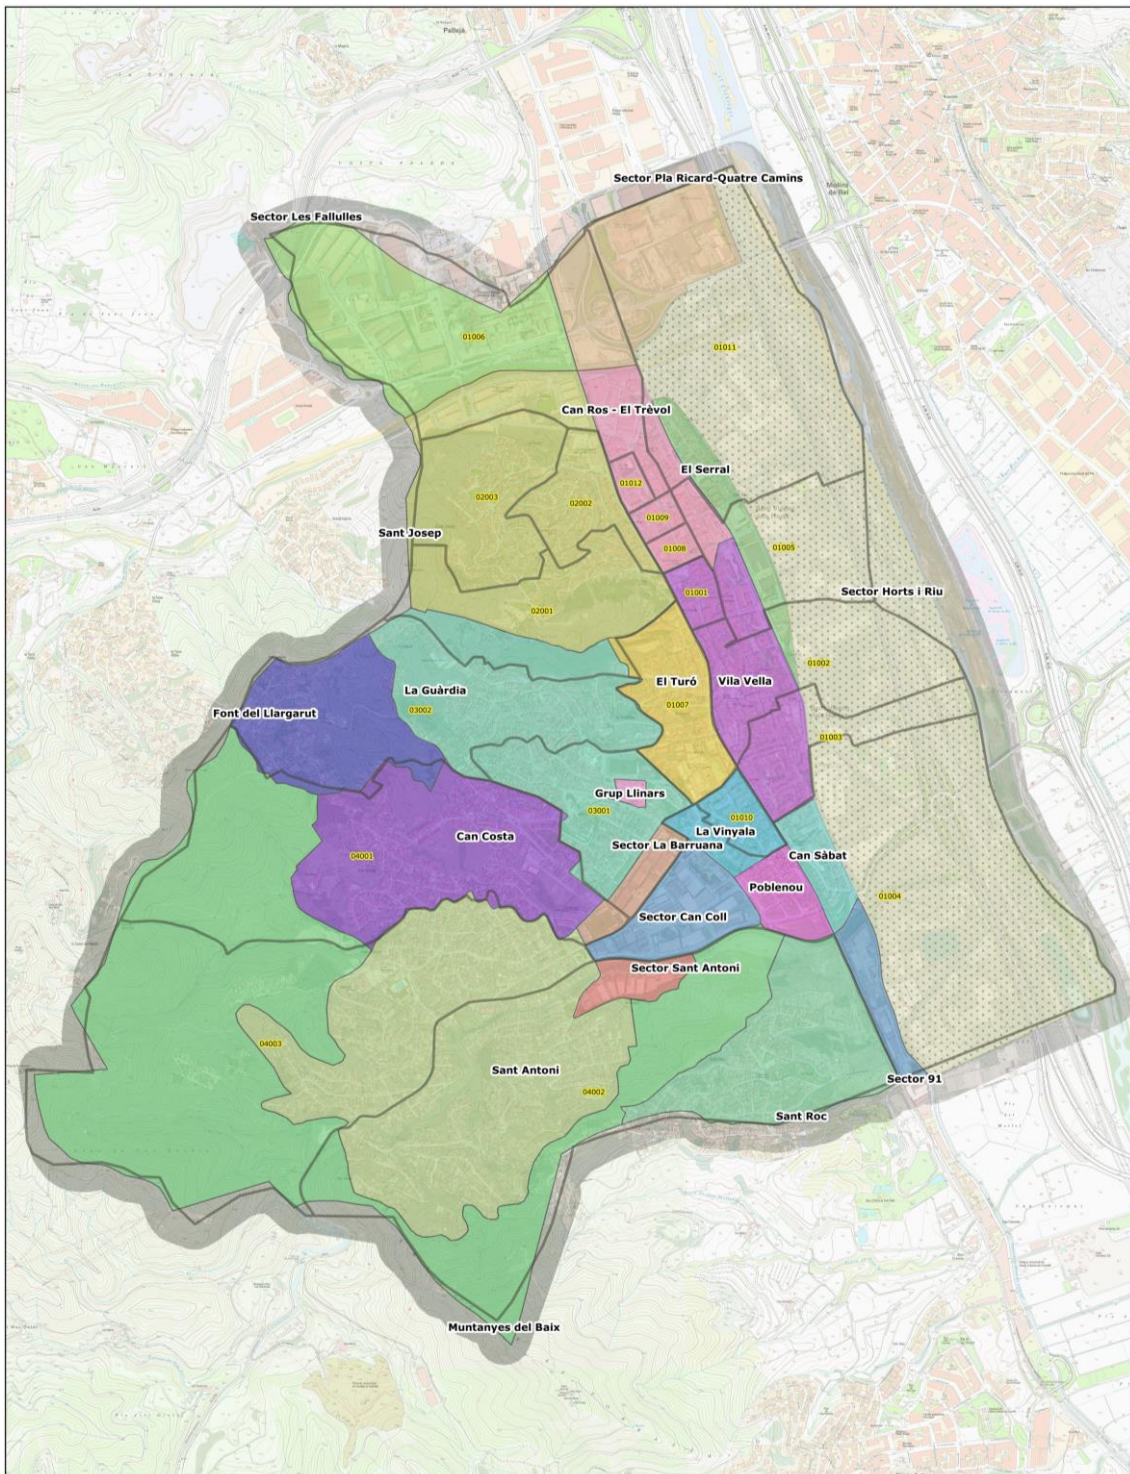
Pallejà

Sector Pla Ricard-Quatre Camins

Molins de Rei

Sector Les Fallulles

01006

01011

Can Ros - El Trèvol

El Serral

01012

02003

02002

01009

Sant Josep

01008

01005

01001

Sector Horts i Riu

02001

01002

La Guàrdia

El Turó

Vila Vella

Font del Llargarut

03002

01007

01003

Grup Llinars

03001

01010

La Vinyala

Can Costa

Sector La Barruana

Can Sàbat

04001

Poblenou

01004

Sector Can Coll

Sector Sant Antoni

04003

Sant Antoni

04002

Sector 91

Sant Roc

Muntanyes del Baix